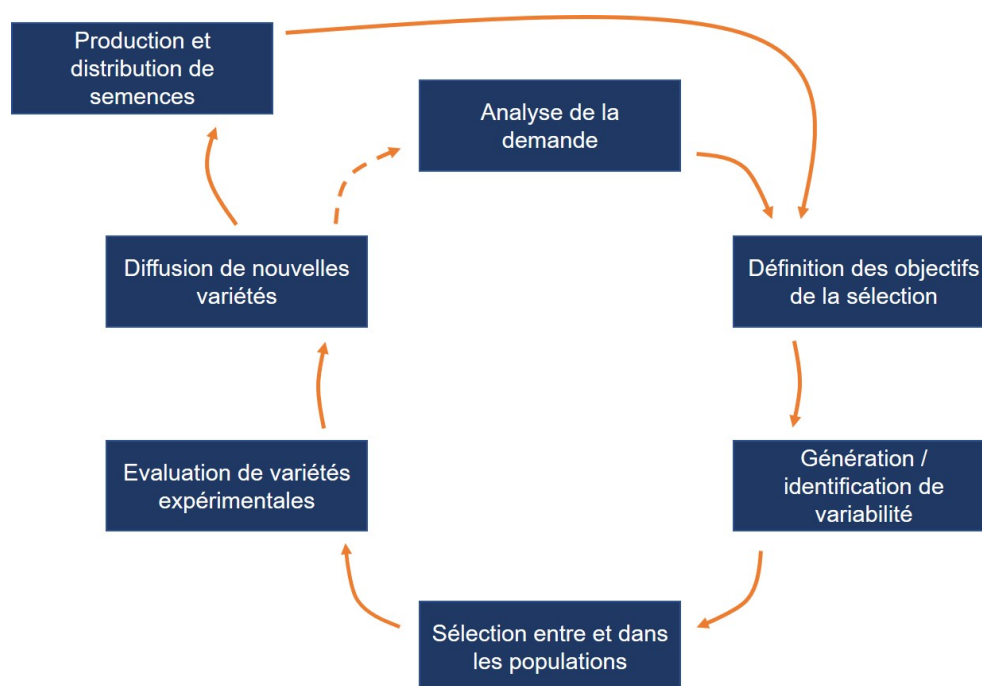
Production et distribution de semences

Analyse de la demande

Définition des objectifs de la sélection

Génération / identification de variabilité

Sélection entre et dans les populations

Evaluation de variétés expérimentales

Diffusion de nouvelles variétés